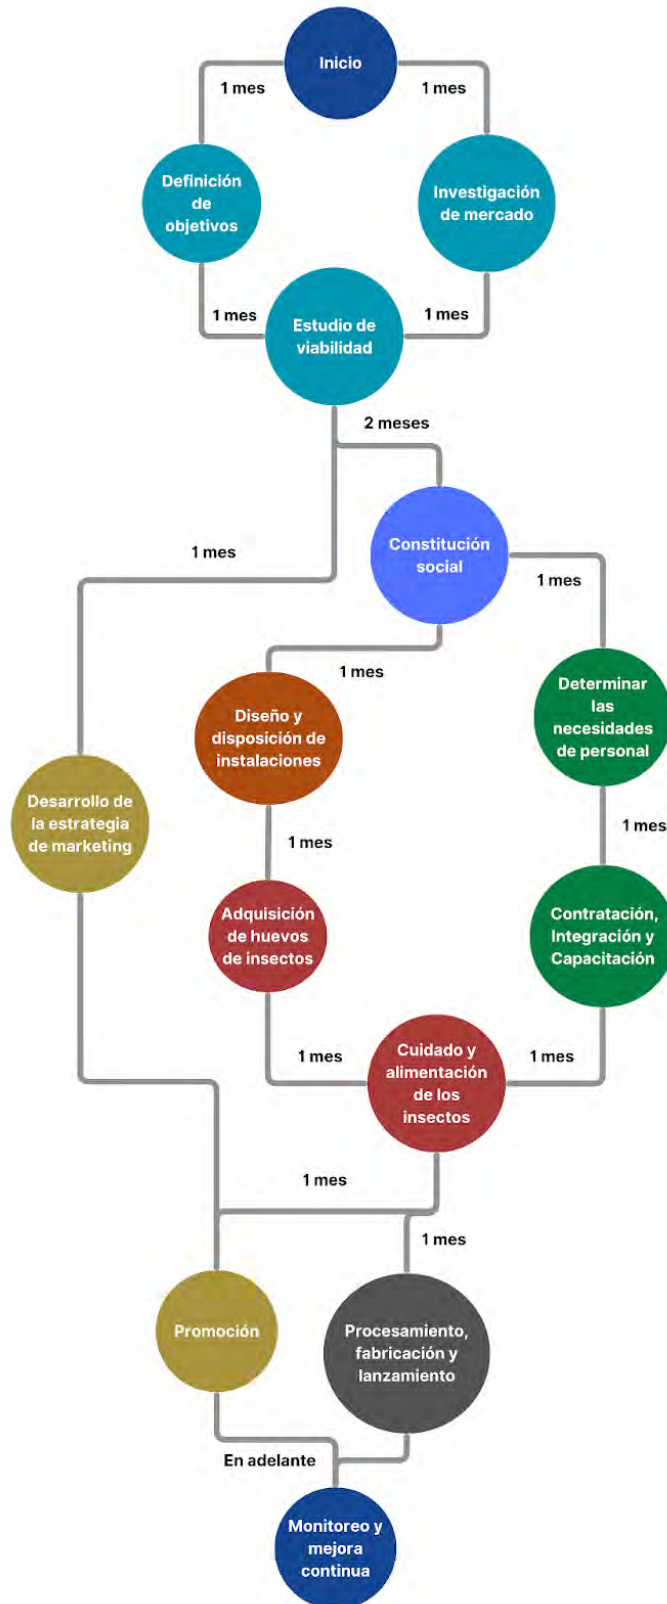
Inicio

1 mes

1 mes

Definición de objetivos

Investigación de mercado

1 mes

Estudio de viabilidad

1 mes

2 meses

1 mes

Constitución social

1 mes

1 mes

Diseño y disposición de instalaciones

Determinar las necesidades de personal

Desarrollo de la estrategia de marketing

1 mes

1 mes

Adquisición de huevos de insectos

Contratación, Integración y Capacitación

1 mes

Cuidado y alimentación de los insectos

1 mes

1 mes

1 mes

Promoción

Procesamiento, fabricación y lanzamiento

En adelante

Monitoreo y mejora continua